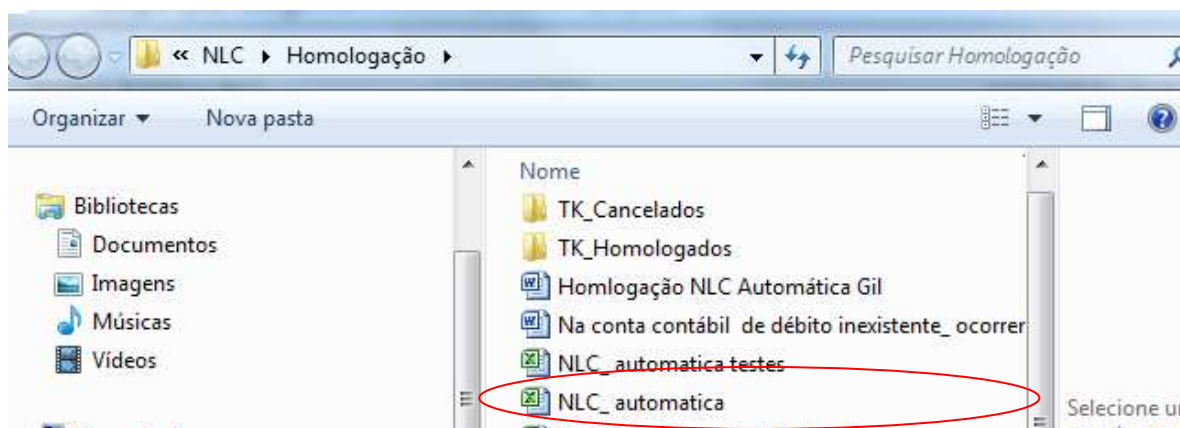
« NLC ▸ Homologação ▸

Pesquisar Homologação

Organizar ▾ Nova pasta

Bibliotecas
Documentos
Imagens
Músicas
Vídeos

Nome
TK_Cancelados
TK_Homologados
Homlogação NLC Automática Gil
Na conta contábil de débito inexistente_ ocorrer
NLC_ automatica testes
NLC_ automatica

Selecione u